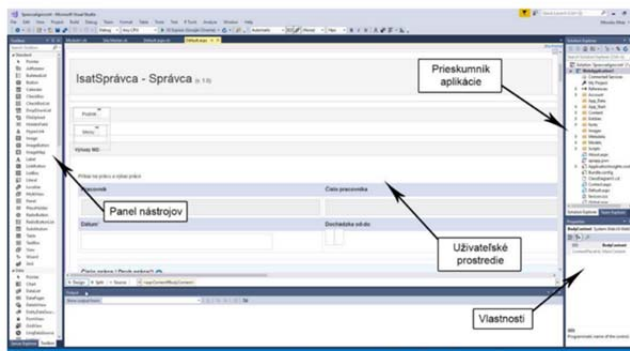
IsatSprávca - Správca

Prieskumník aplikácie

Panel nástrojov

Výkazy MD

Pracovník

Číslo pracovníka

Dátum:

Dochádzka od-do

Užívateľské prostredie

Vlastnosti

Design Split Source

Toolbox

Solution Explorer

Properties

Output

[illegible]